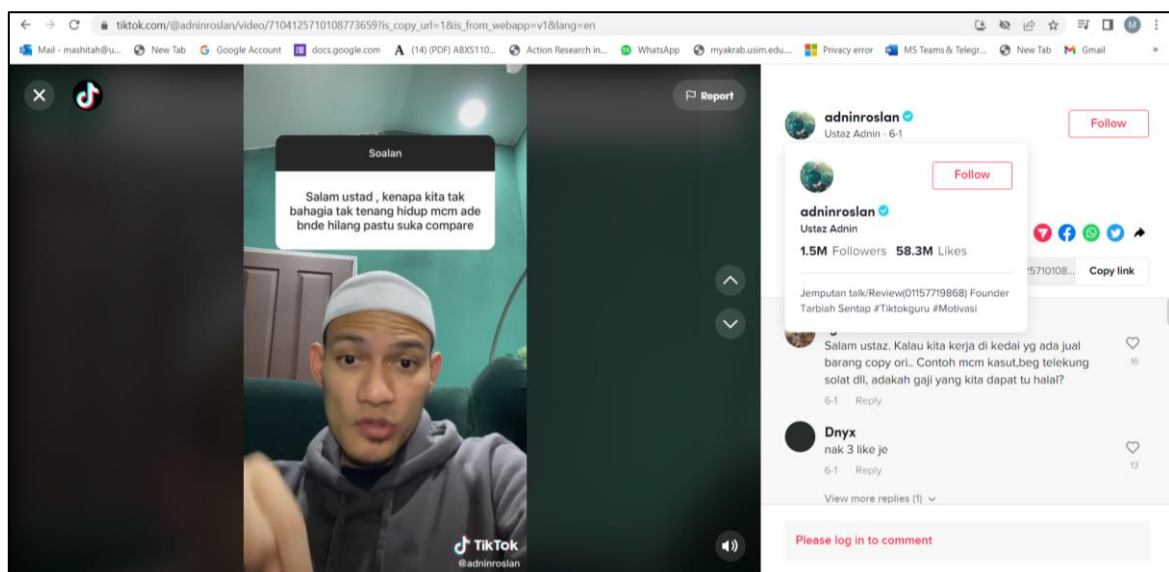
tiktok.com/@adninroslan/video/7104125710108773659?is_copy_url=1&is_from_webapp=v1&lang=en

Mail - mashitah@u... New Tab Google Account docs.google.com (14) (PDF) ABXS110... Action Research in... WhatsApp myakrab.usim.edu... Privacy error MS Teams & Telegr... New Tab Gmail

Report

Soalan

Salam ustad , kenapa kita tak bahagia tak tenang hidup mcm ade bnde hilang pastu suka compare

TikTok
@adninroslan

adninroslan
Ustaz Adnin · 6-1

Follow

Follow

adninroslan
Ustaz Adnin
1.5M Followers 58.3M Likes

Jemputan talk/Review(01157719868) Founder Tarbiah Sentap #Tiktokguru #Motivasi

25710108... Copy link

Salam ustaz. Kalau kita kerja di kedai yg ada jual barang copy ori.. Contoh mcm kasut,beg telekung solat dll, adakah gaji yang kita dapat tu halal?
6-1 Reply
16

Dnyx
nak 3 like je
6-1 Reply
13

View more replies (1)

Please log in to comment